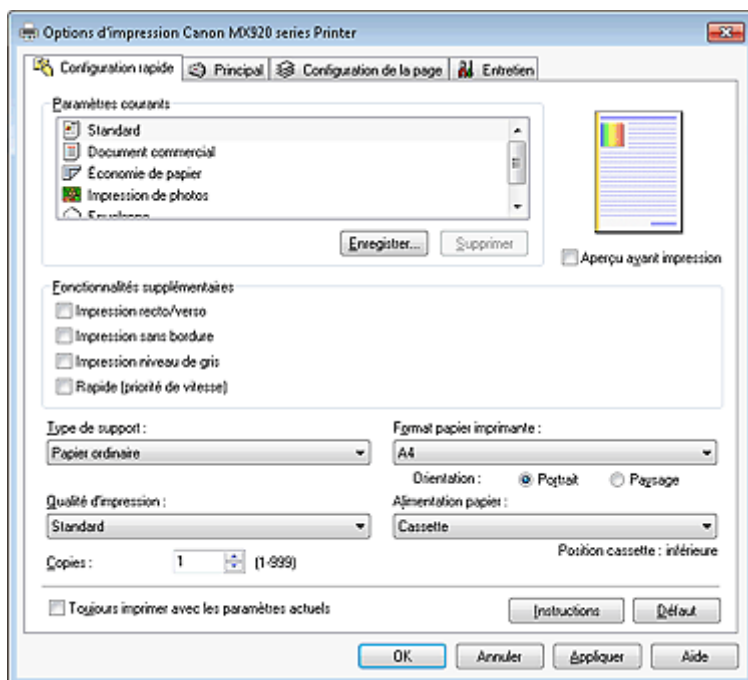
Options d'impression Canon MX920 series Printer

Configuration rapide | Principal | Configuration de la page | Entretien

Paramètres courants

Standard
Document commercial
Économie de papier
Impression de photos
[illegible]

Enregistrer... | Supprimer

Aperçu avant impression

Fonctionnalités supplémentaires

Impression recto/verso
Impression sans bordure
Impression niveau de gris
Rapide (priorité de vitesse)

Type de support :
Papier ordinaire

Format papier imprimante :
A4

Orientation : Portrait Paysage

Qualité d'impression :
Standard

Alimentation papier :
Cassette

Position cassette : inférieure

Copies : 1 (1-999)

Toujours imprimer avec les paramètres actuels

Instructions | Défaut

OK | Annuler | Appliquer | Aide